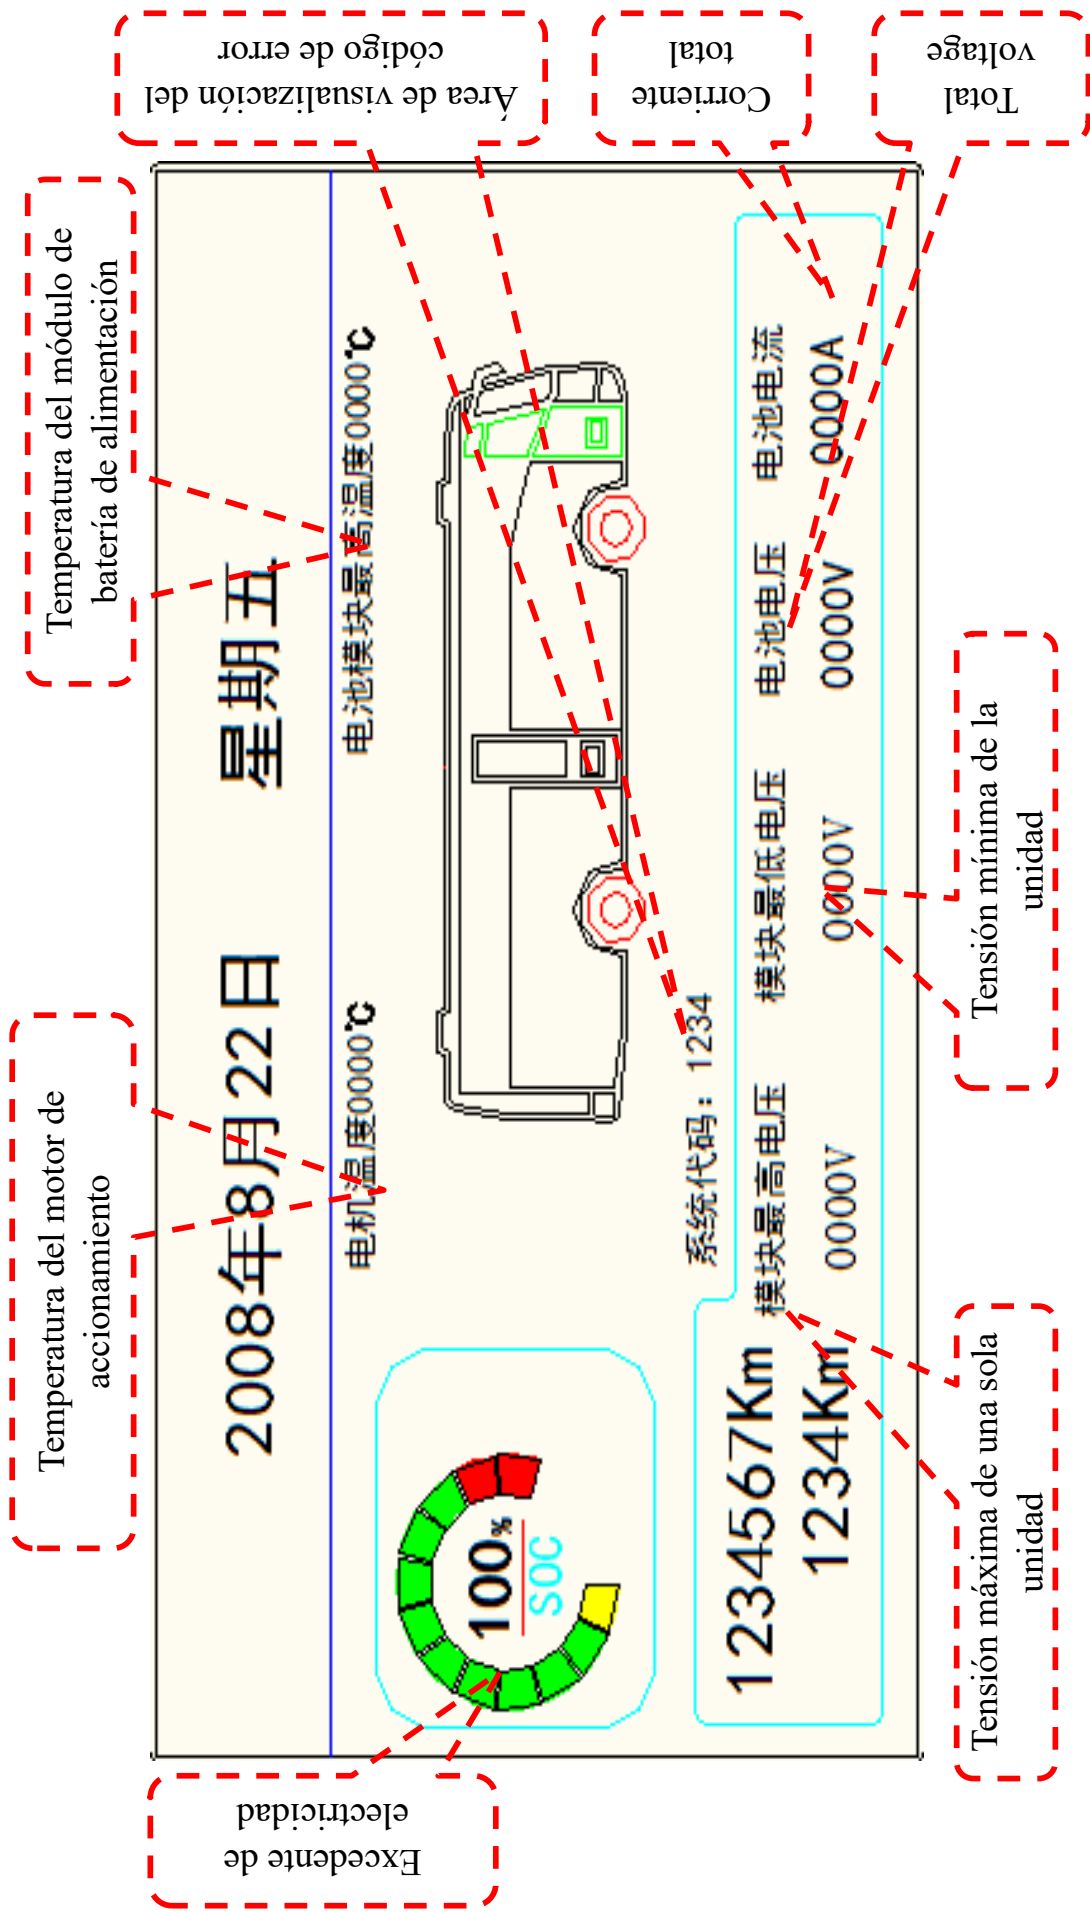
Área de visualización del código de error

Corriente total

Total voltage

Temperatura del módulo de batería de alimentación

2008年8月22日 星期五

电机温度0000℃

电池模块最高温度0000℃

系统代码：1234

电池电压 0000V

电池电流 0000A

模块最高电压 0000V

模块最低电压 0000V

1234567Km
1234Km

100% SOC

Temperatura del motor de accionamiento

Tensión mínima de la unidad

Tensión máxima de una sola unidad

Excedente de electricidad